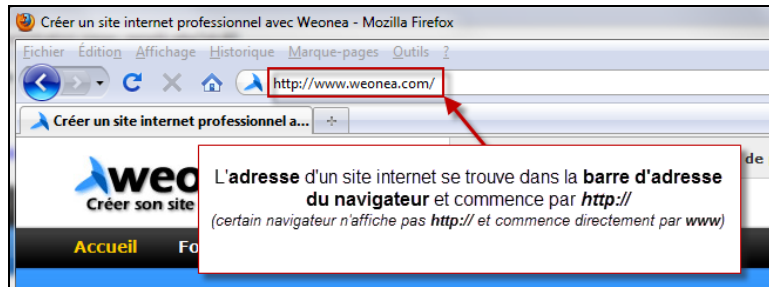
Créer un site internet professionnel avec Weonea - Mozilla Firefox

Fichier Édition Affichage Historique Marque-pages Outils ?

http://www.weonea.com/

Créer un site internet professionnel a...

weo

Créer son site

de

Accueil Fo

L'adresse d'un site internet se trouve dans la barre d'adresse du navigateur et commence par http://
(certain navigateur n'affiche pas http:// et commence directement par www)